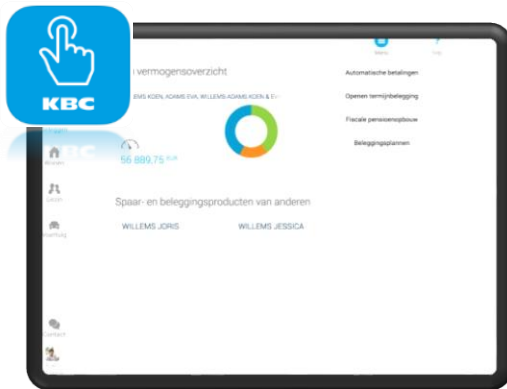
KBC

Menu

Zoek

n vermogensoverzicht

EMS KOEN, ADAMS EVA, WILLEMS ADAMS KOEN & E...

Automatische betalingen

Openen termijnbelegging

Fiscale pensioenopbouw

Beleggingsplannen

Wonen

56 889,75 EUR

Leven

Spaar- en beleggingsproducten van anderen

WILLEMS JORIS

WILLEMS JESSICA

Contact